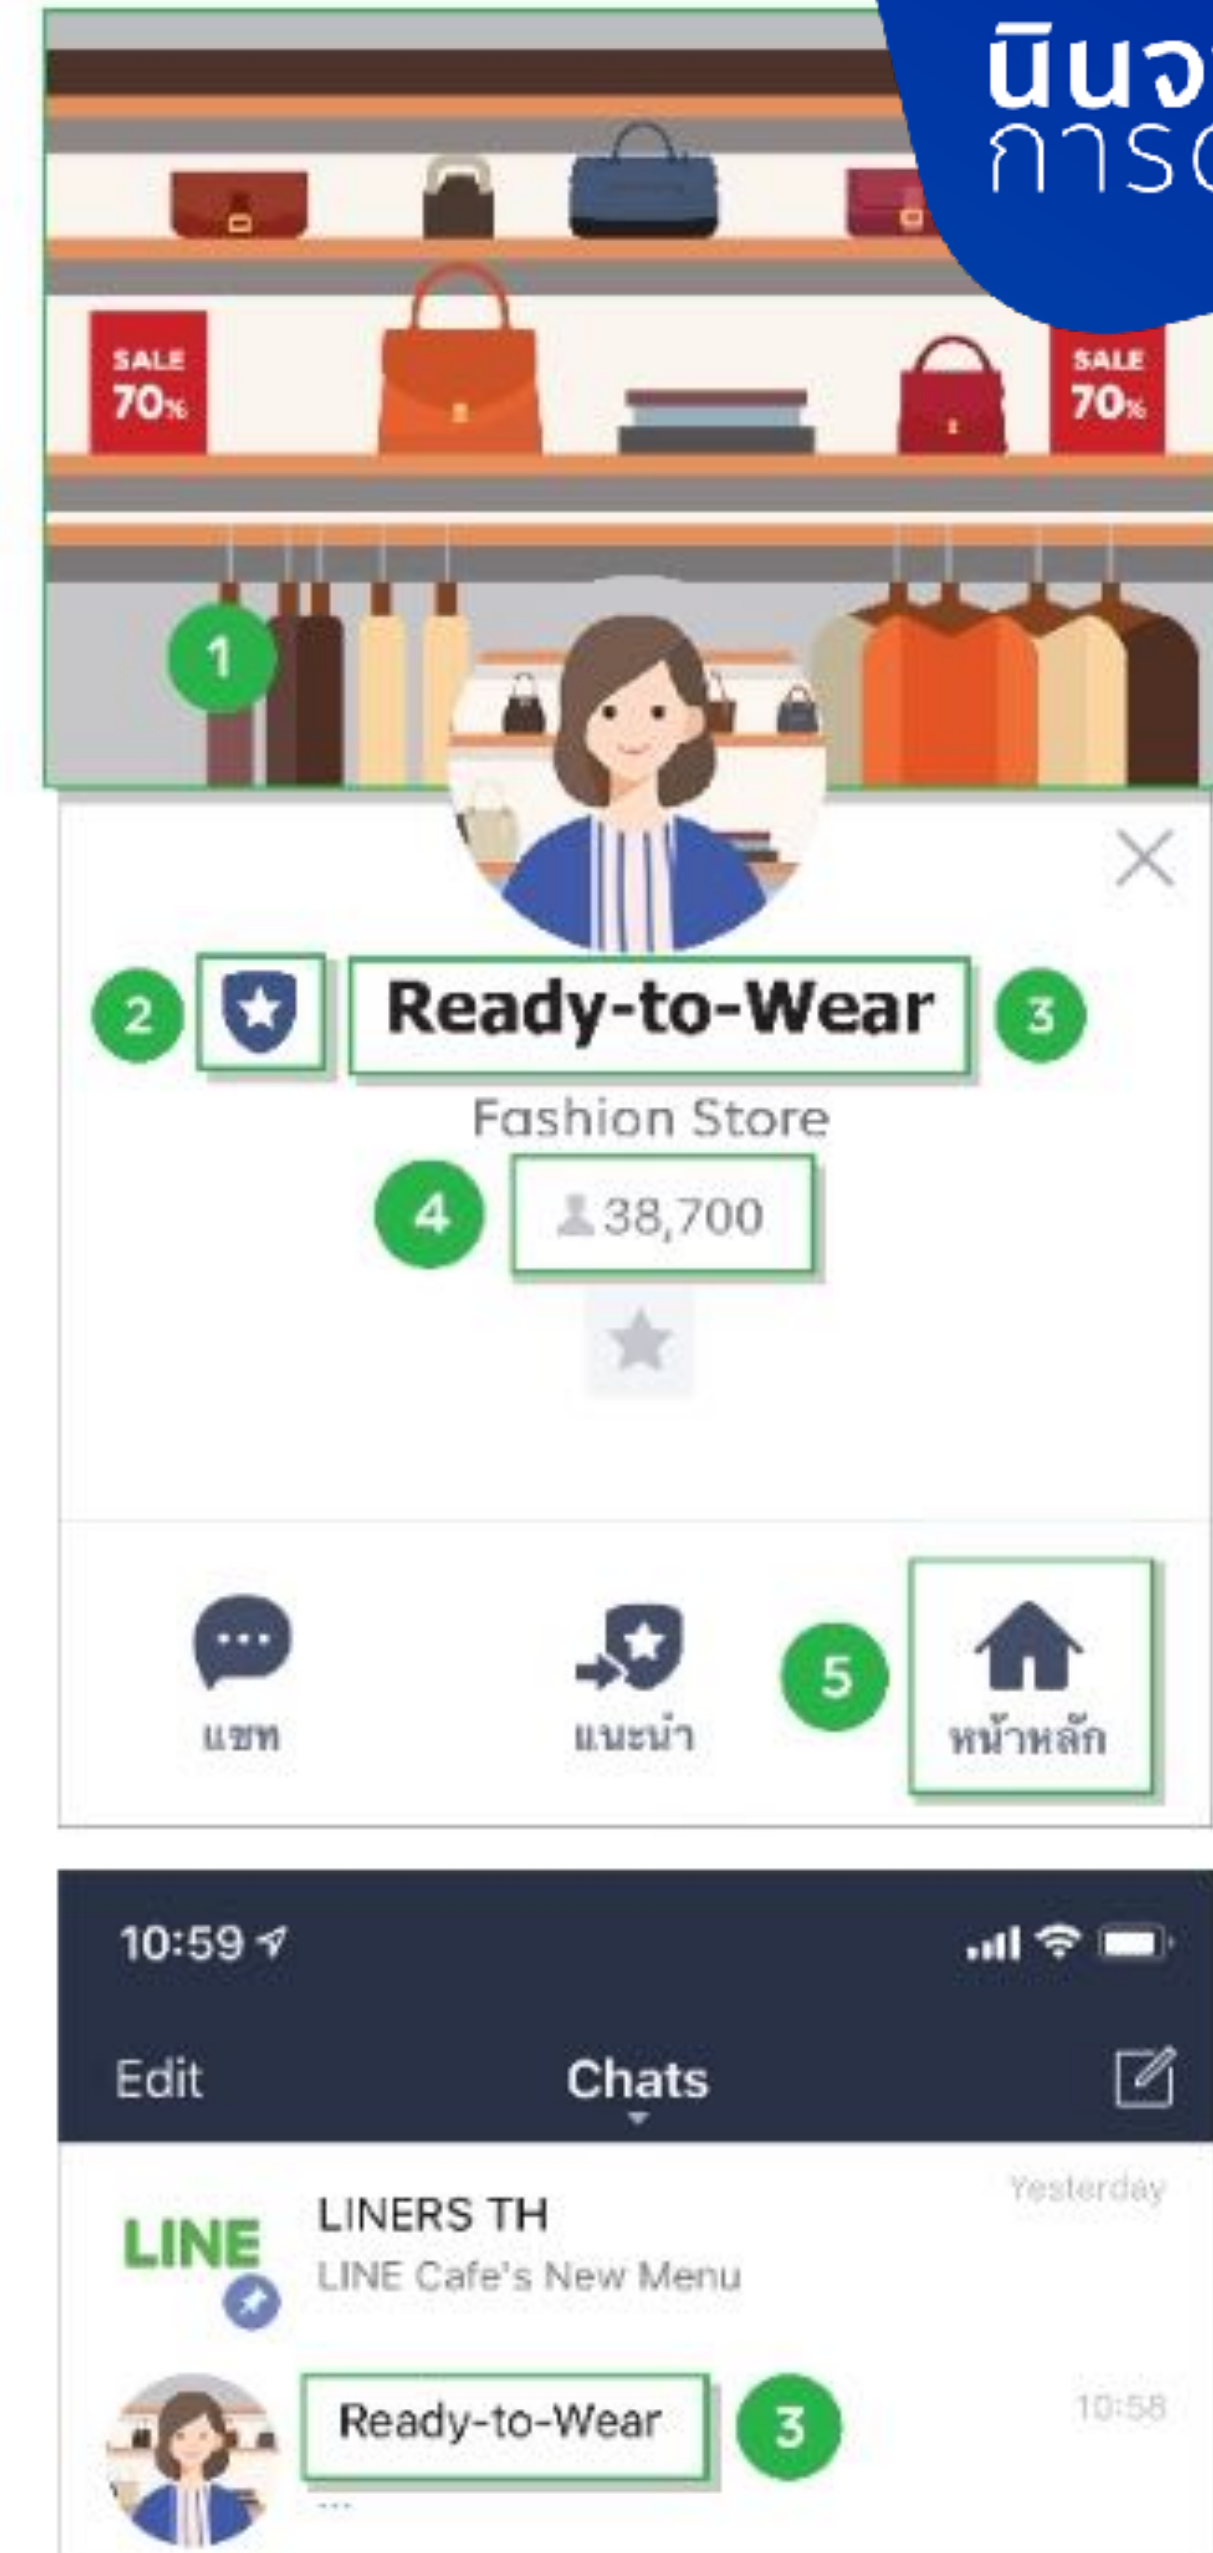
นินจ
การ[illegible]

SALE 70%

SALE 70%

1

2

Ready-to-Wear

3

Fashion Store

4

38,700

แชท

แนะนำ

5

หน้าหลัก

10:59

Edit

Chats

LINE

LINERS TH

LINE Cafe's New Menu

Yesterday

Ready-to-Wear

3

10:58

...